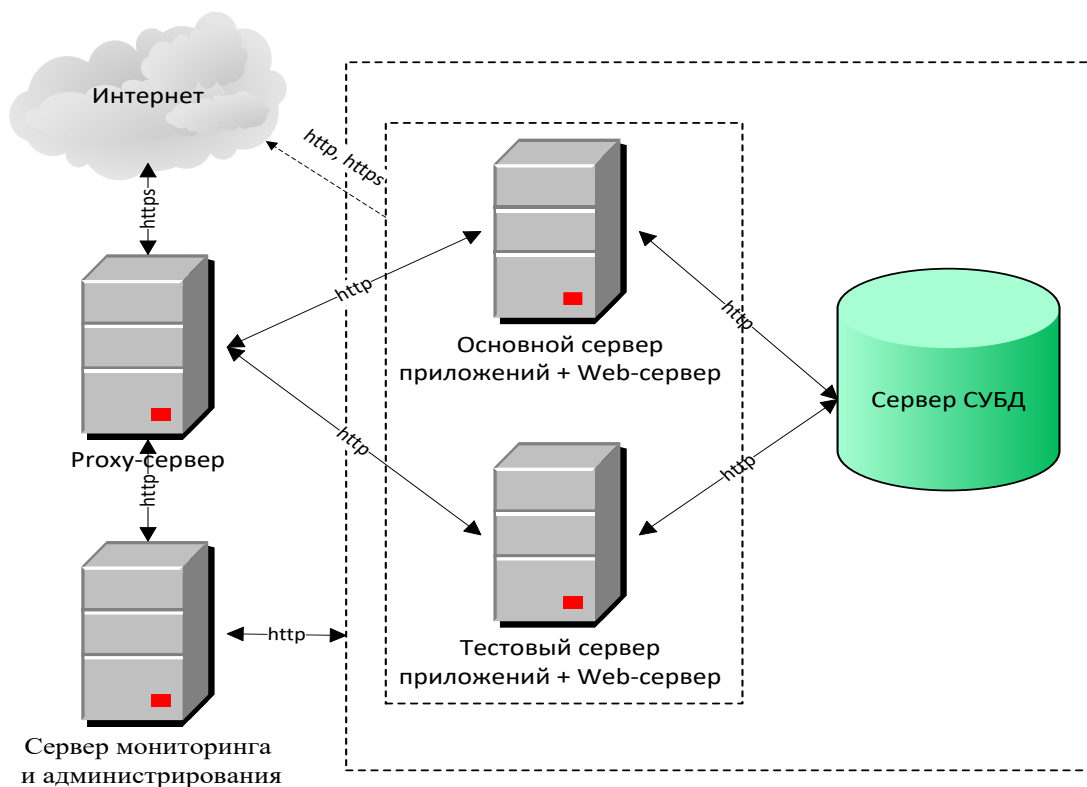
Интернет

http, https

https

http

Основной сервер приложений + Web-сервер

http

Сервер СУБД

http

http

Proxy-сервер

http

Тестовый сервер приложений + Web-сервер

http

Сервер мониторинга и администрирования